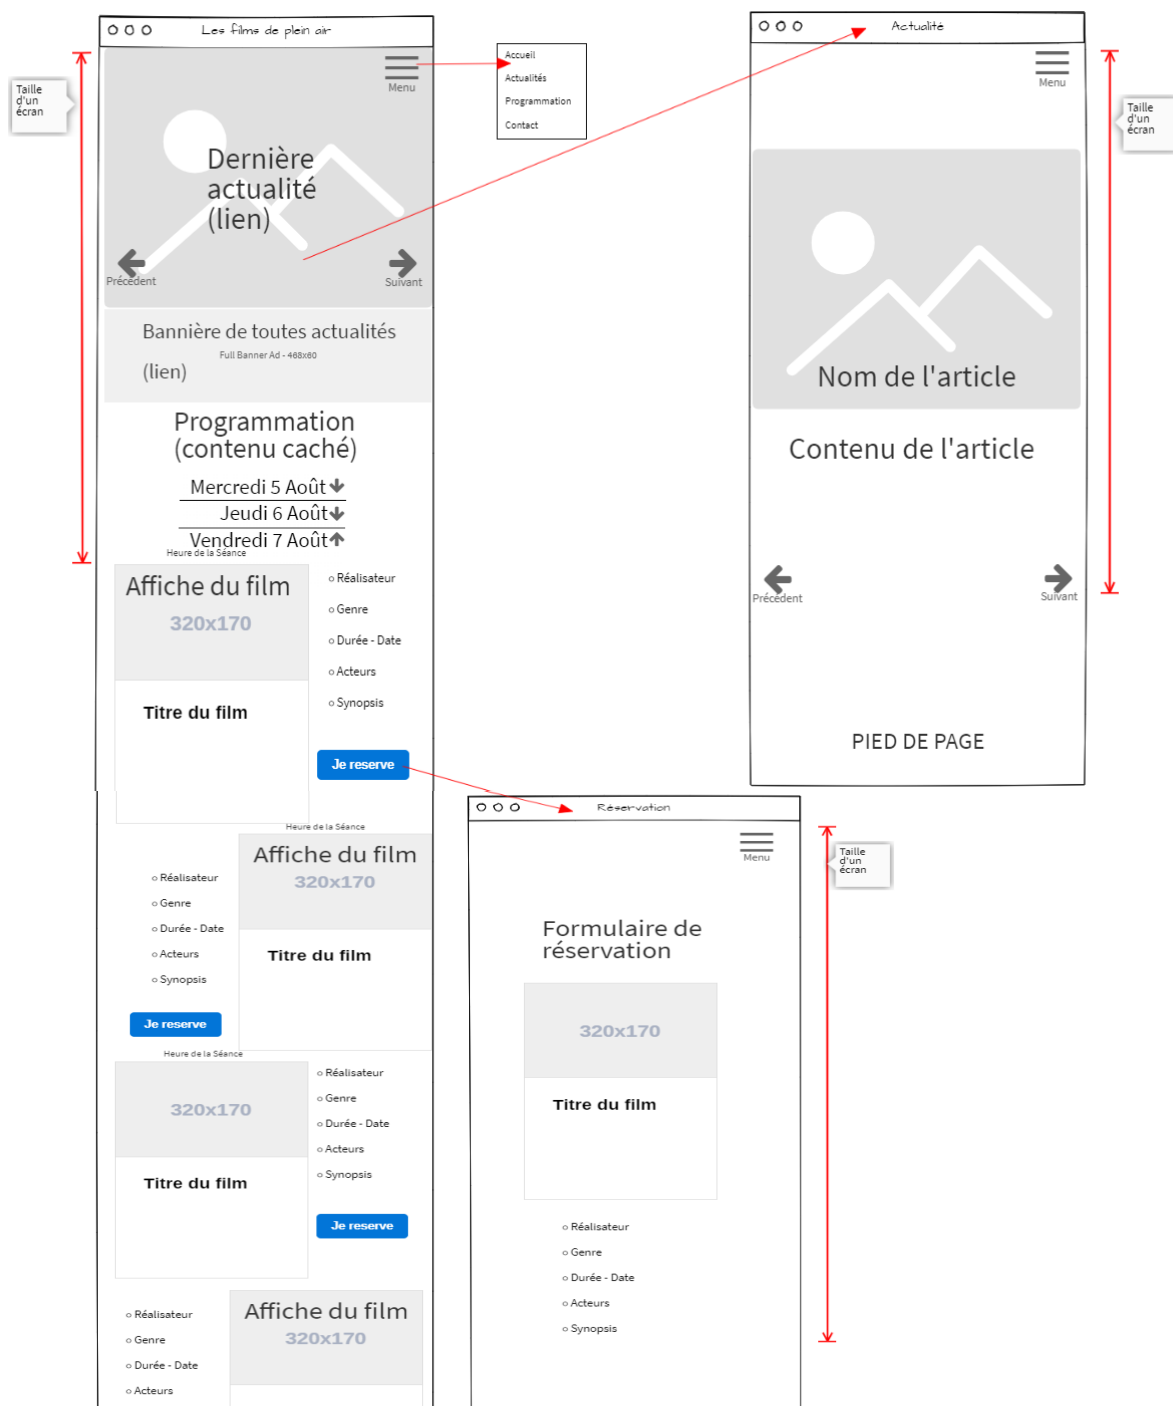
Les films de plein air

Taille d'un écran

Menu

Accueil
Actualités
Programmation
Contact

Dernière actualité (lien)

Précédent

Suivant

Bannière de toutes actualités

Full Banner Ad - 468x60

(lien)

Programmation (contenu caché)

Mercredi 5 Août

Jeudi 6 Août

Vendredi 7 Août

Heure de la Séance

Affiche du film

320x170

Titre du film

o Réalisateur
o Genre
o Durée - Date
o Acteurs
o Synopsis

Je reserve

Heure de la Séance

Affiche du film

320x170

Titre du film

o Réalisateur
o Genre
o Durée - Date
o Acteurs
o Synopsis

Je reserve

Heure de la Séance

320x170

Titre du film

o Réalisateur
o Genre
o Durée - Date
o Acteurs
o Synopsis

Je reserve

o Réalisateur
o Genre
o Durée - Date
o Acteurs

Affiche du film

320x170

Actualité

Menu

Taille d'un écran

Nom de l'article

Contenu de l'article

Précédent

Suivant

PIED DE PAGE

Réservation

Menu

Taille d'un écran

Formulaire de réservation

320x170

Titre du film

o Réalisateur
o Genre
o Durée - Date
o Acteurs
o Synopsis